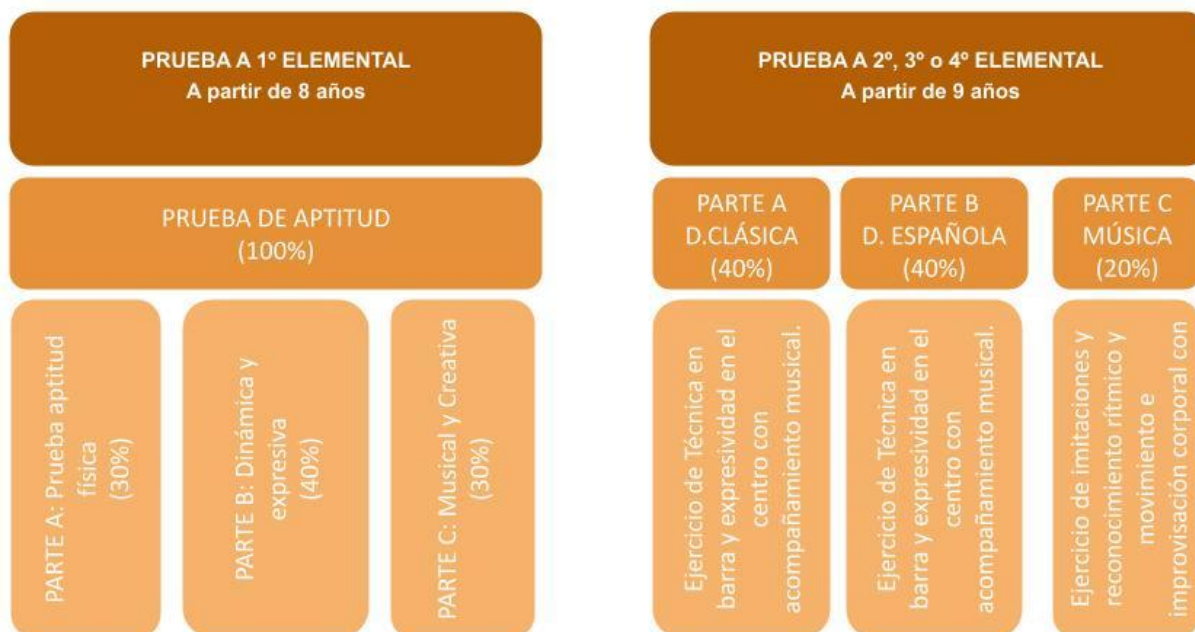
PRUEBA A 1º ELEMENTAL
A partir de 8 años

PRUEBA DE APTITUD
(100%)

PARTE A: Prueba aptitud física
(30%)

PARTE B: Dinámica y expresiva
(40%)

PARTE C: Musical y Creativa
(30%)

PRUEBA A 2º, 3º o 4º ELEMENTAL
A partir de 9 años

PARTE A
D.CLÁSICA
(40%)

PARTE B
D. ESPAÑOLA
(40%)

PARTE C
MÚSICA
(20%)

Ejercicio de Técnica en barra y expresividad en el centro con acompañamiento musical.

Ejercicio de Técnica en barra y expresividad en el centro con acompañamiento musical.

Ejercicio de imitaciones y reconocimiento rítmico y movimiento e improvisación corporal con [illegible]